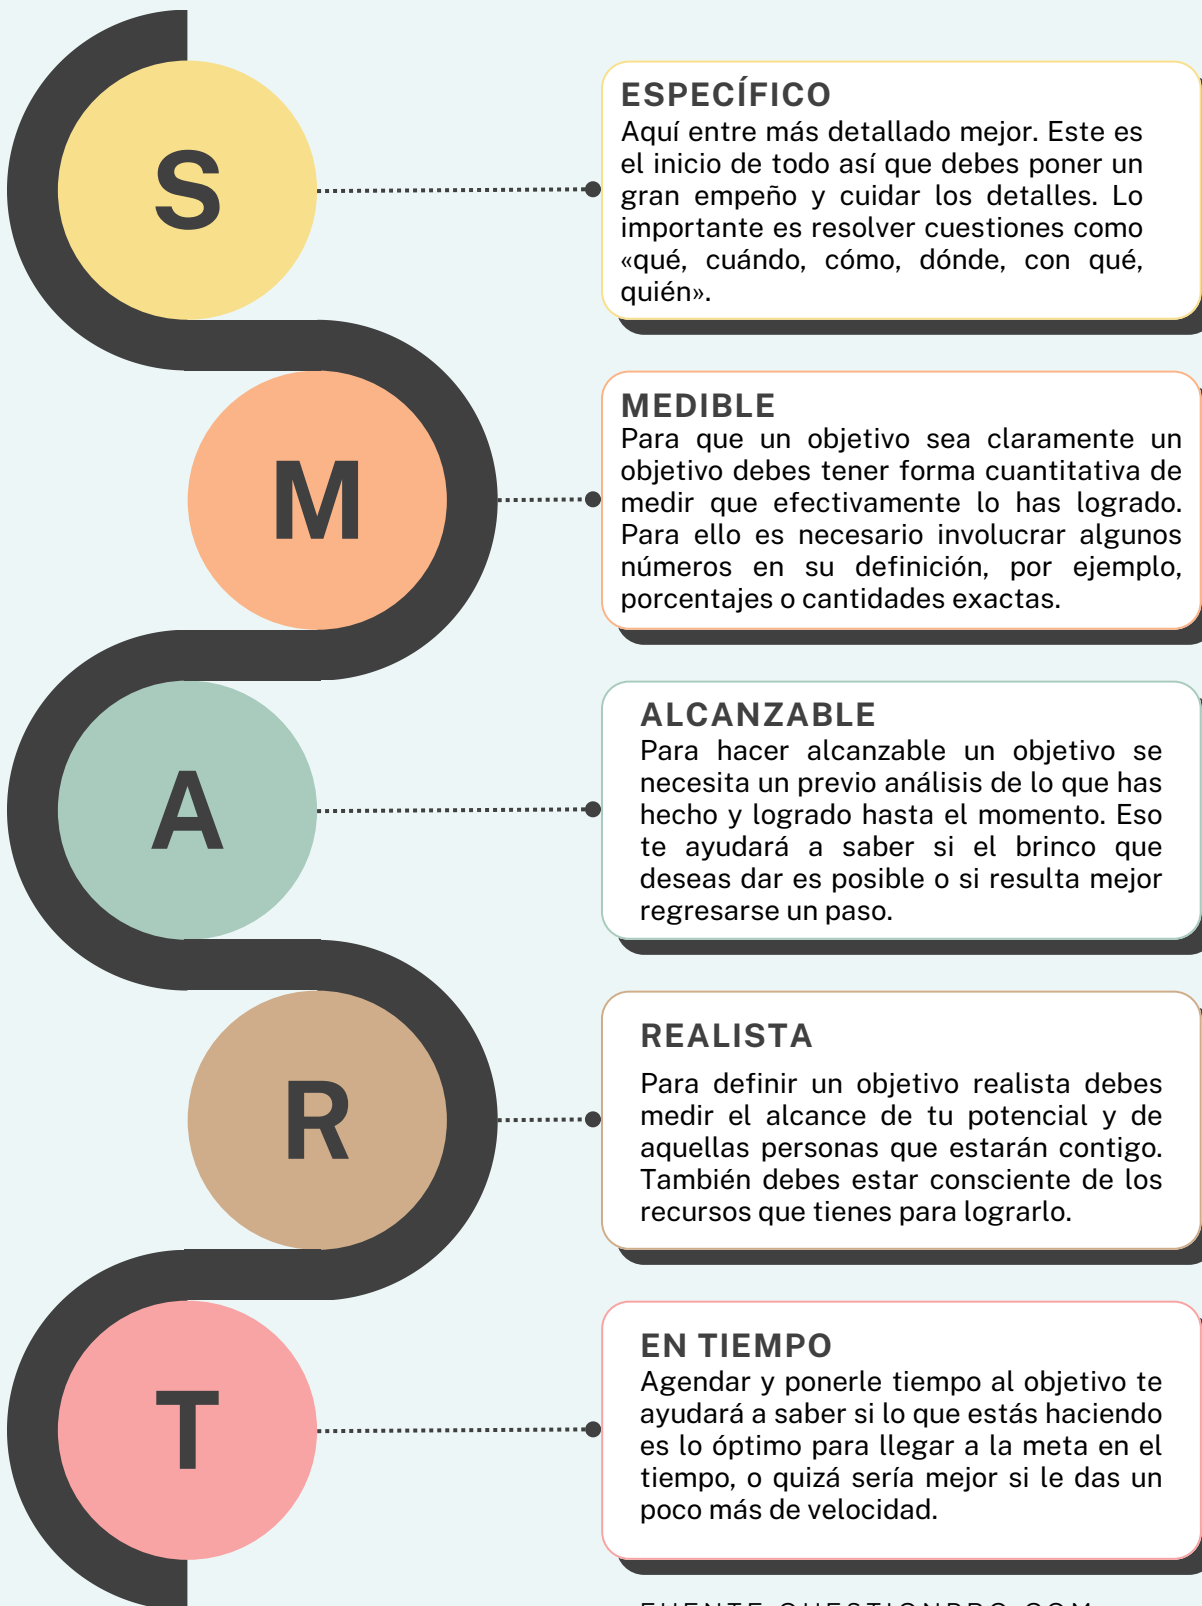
S

ESPECÍFICO
Aquí entre más detallado mejor. Este es el inicio de todo así que debes poner un gran empeño y cuidar los detalles. Lo importante es resolver cuestiones como «qué, cuándo, cómo, dónde, con qué, quién».

M

MEDIBLE
Para que un objetivo sea claramente un objetivo debes tener forma cuantitativa de medir que efectivamente lo has logrado. Para ello es necesario involucrar algunos números en su definición, por ejemplo, porcentajes o cantidades exactas.

A

ALCANZABLE
Para hacer alcanzable un objetivo se necesita un previo análisis de lo que has hecho y logrado hasta el momento. Eso te ayudará a saber si el brinco que deseas dar es posible o si resulta mejor regresarse un paso.

R

REALISTA
Para definir un objetivo realista debes medir el alcance de tu potencial y de aquellas personas que estarán contigo. También debes estar consciente de los recursos que tienes para lograrlo.

T

EN TIEMPO
Agendar y ponerle tiempo al objetivo te ayudará a saber si lo que estás haciendo es lo óptimo para llegar a la meta en el tiempo, o quizá sería mejor si le das un poco más de velocidad.

FUENTE QUESTIONPRO.COM